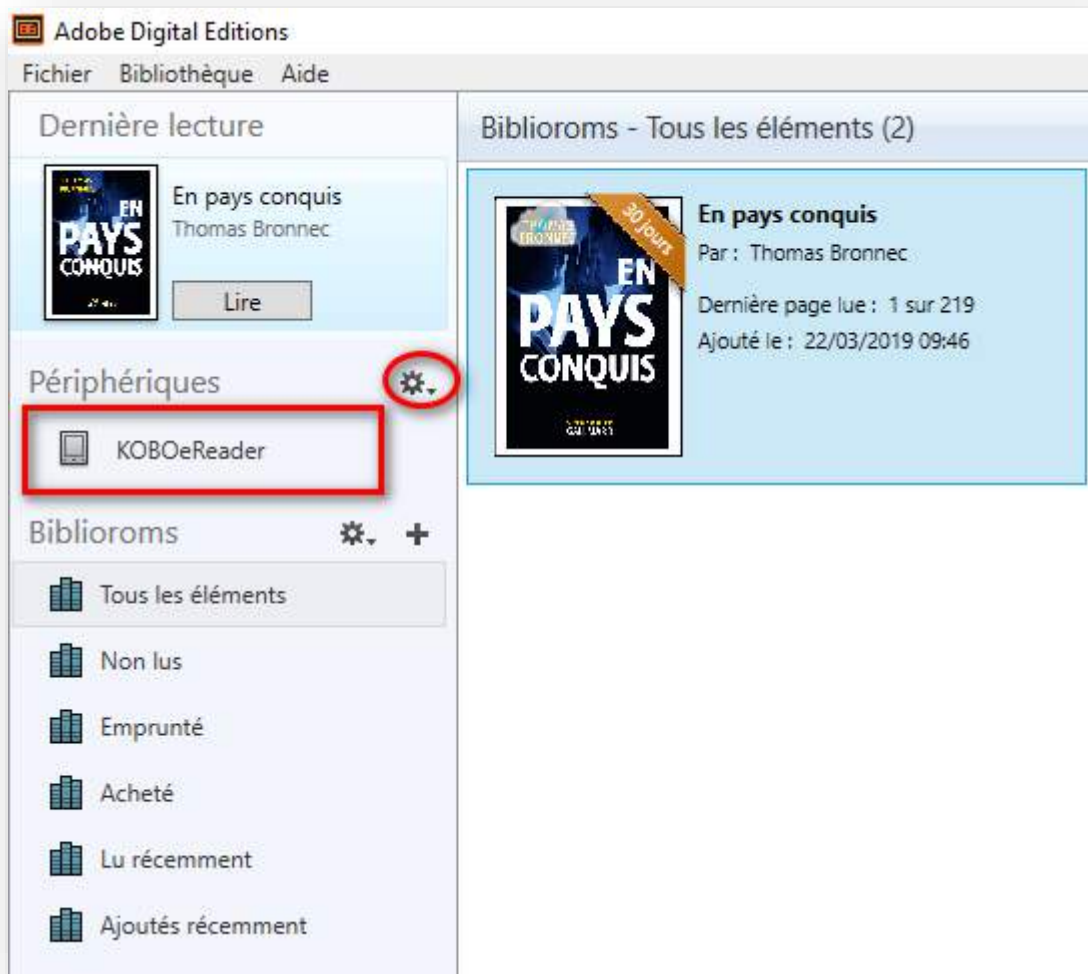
Adobe Digital Editions

Fichier Bibliothèque Aide

Dernière lecture

EN PAYS CONQUIS

En pays conquis
Thomas Bronnec

Lire

Périphériques

KOBOeReader

Biblioroms

Tous les éléments

Non lus

Emprunté

Acheté

Lu récemment

Ajoutés récemment

Biblioroms - Tous les éléments (2)

30 jours

EN PAYS CONQUIS

En pays conquis
Par : Thomas Bronnec

Dernière page lue : 1 sur 219
Ajouté le : 22/03/2019 09:46